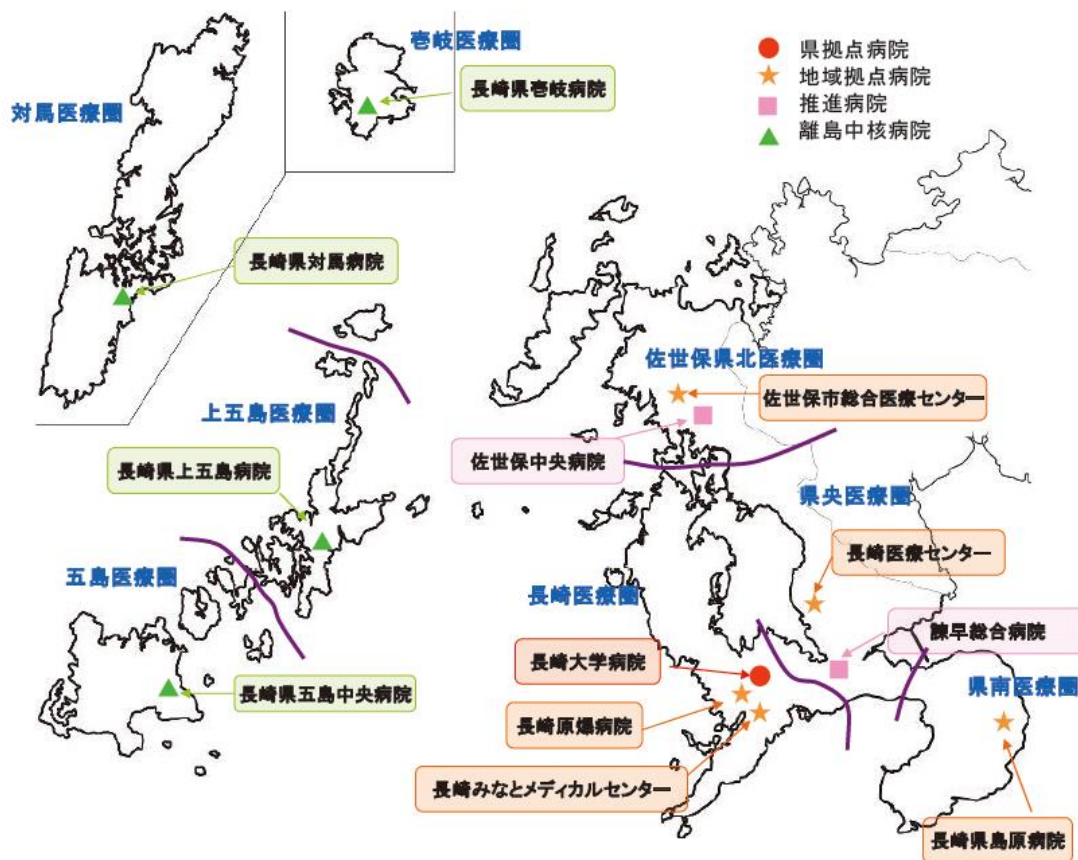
壱岐医療圏
長崎県壱岐病院
対馬医療圏
長崎県対馬病院
県拠点病院
地域拠点病院
推進病院
離島中核病院
佐世保県北医療圏
佐世保市総合医療センター
佐世保中央病院
上五島医療圏
長崎県上五島病院
五島医療圏
長崎県五島中央病院
県央医療圏
長崎医療センター
長崎医療圏
諫早総合病院
長崎大学病院
県南医療圏
長崎原爆病院
長崎みなとメディカルセンター
長崎県島原病院